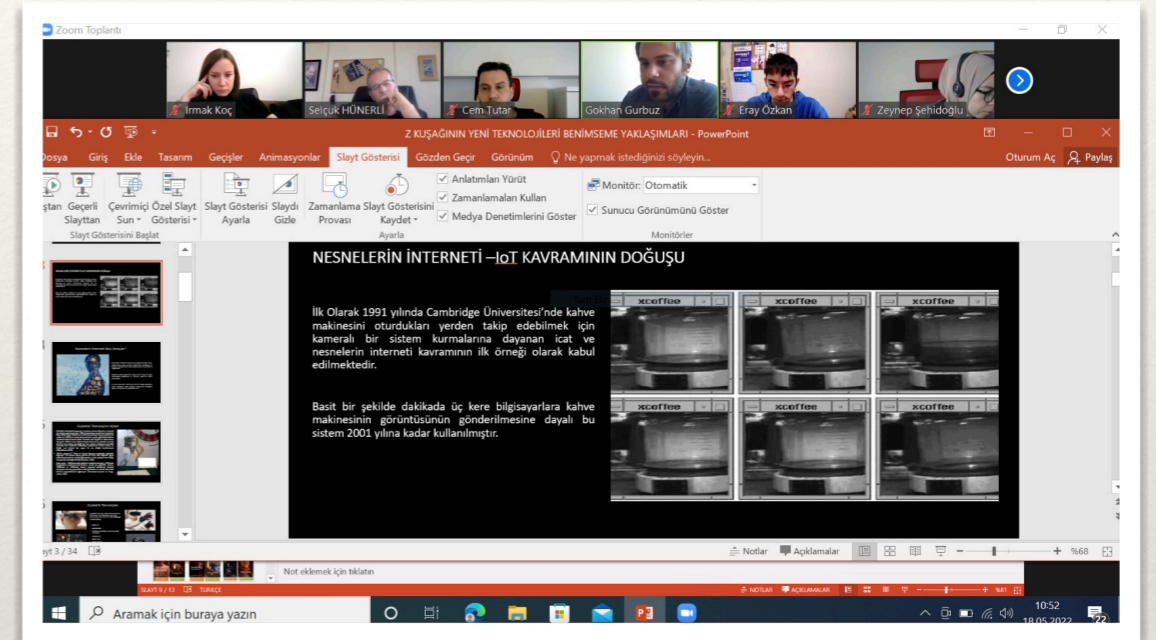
Zoom Toplantı

Irmak Koç
Selçuk HÜNERLİ
Cem Tutar
Gokhan Gurbuz
Eray Özkan
Zeynep Şehidoğlu

Z KUŞAĞININ YENİ TEKNOLOJİLERİ BENİMSEME YAKLAŞIMLARI - PowerPoint

Dosya Giriş Ekle Tasarım Geçişler Animasyonlar Slayt Gösterisi Gözden Geçir Görünüm Ne yapmak istediğinizi söyleyin...
Oturum Aç Paylaş

Baştan Geçerli Slayttan Çevrimiçi Sun Özel Slayt Gösterisi
Slayt Gösterisini Başlat
Slayt Gösterisi Ayarla Slaydı Gizle Zamanlama Provası Slayt Gösterisini Kaydet
Anlatımları Yürüt
Zamanlamaları Kullan
Medya Denetimlerini Göster
Ayarla
Monitör: Otomatik
Sunucu Görünümünü Göster
Monitörler

NESNELERİN İNTERNETİ –IoT KAVRAMININ DOĞUŞU

İlk Olarak 1991 yılında Cambridge Üniversitesi'nde kahve makinesini oturdukları yerden takip edebilmek için kameralı bir sistem kurmalarına dayanan icat ve nesnelerin interneti kavramının ilk örneği olarak kabul edilmektedir.

Basit bir şekilde dakikada üç kere bilgisayarlara kahve makinesinin görüntüsünün gönderilmesine dayalı bu sistem 2001 yılına kadar kullanılmıştır.

xcoffee
xcoffee
xcoffee
xcoffee
xcoffee
xcoffee

Slayt 3 / 34
Notlar Açıklamalar %68

Not eklemek için tıklatın
SLAYT 9 / 13 TÜRKÇE
NOTLAR AÇIKLAMALAR %61

Aramak için buraya yazın
10:52
18.05.2022
22